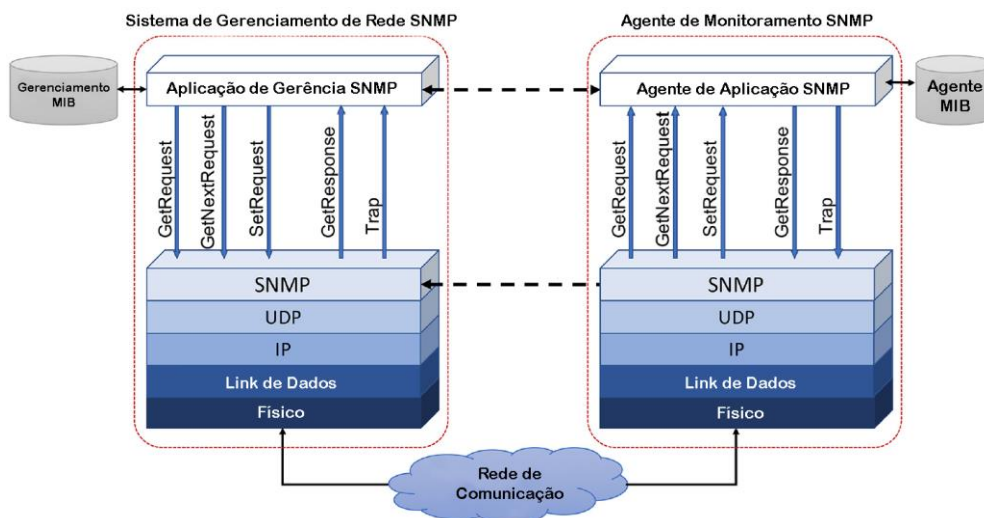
Sistema de Gerenciamento de Rede SNMP

Agente de Monitoramento SNMP

Gerenciamento MIB

Aplicação de Gerência SNMP

GetRequest
GetNextRequest
SetRequest
GetResponse
Trap

SNMP
UDP
IP
Link de Dados
Físico

Agente de Aplicação SNMP

Agente MIB

GetRequest
GetNextRequest
SetRequest
GetResponse
Trap

SNMP
UDP
IP
Link de Dados
Físico

Rede de Comunicação